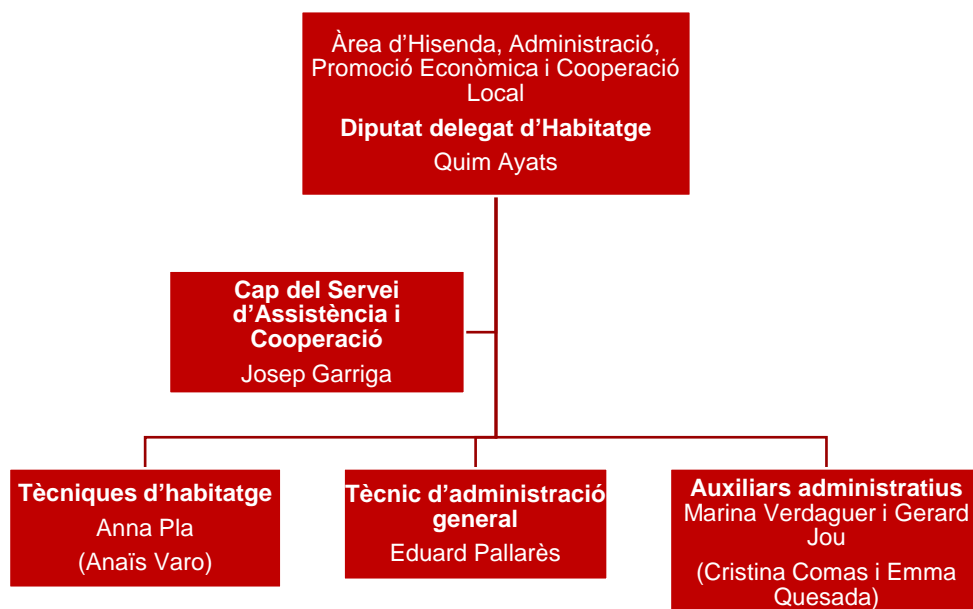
Àrea d'Hisenda, Administració, Promoció Econòmica i Cooperació Local

**Diputat delegat d'Habitatge**

Quim Ayats

**Cap del Servei d'Assistència i Cooperació**

Josep Garriga

**Tècniques d'habitatge**

Anna Pla

(Anaïs Varo)

**Tècnic d'administració general**

Eduard Pallarès

**Auxiliars administratius**

Marina Verdaguer i Gerard Jou

(Cristina Comas i Emma Quesada)